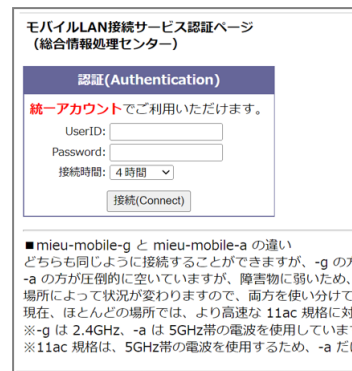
モバイルLAN接続サービス認証ページ
（総合情報処理センター）

認証(Authentication)

統一アカウントでご利用いただけます。

UserID:
Password:
接続時間: 4時間

接続(Connect)

■mieu-mobile-g と mieu-mobile-a の違い
どちらも同じように接続することができますが、-g の方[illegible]
-a の方が圧倒的に空いていますが、障害物に弱いため、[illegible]
場所によって状況が変わりますので、両方を使い分けて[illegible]
現在、ほとんどの場所では、より高速な 11ac 規格に対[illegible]
※-g は 2.4GHz、-a は 5GHz帯の電波を使用していま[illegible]
※11ac 規格は、5GHz帯の電波を使用するため、-a だ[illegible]